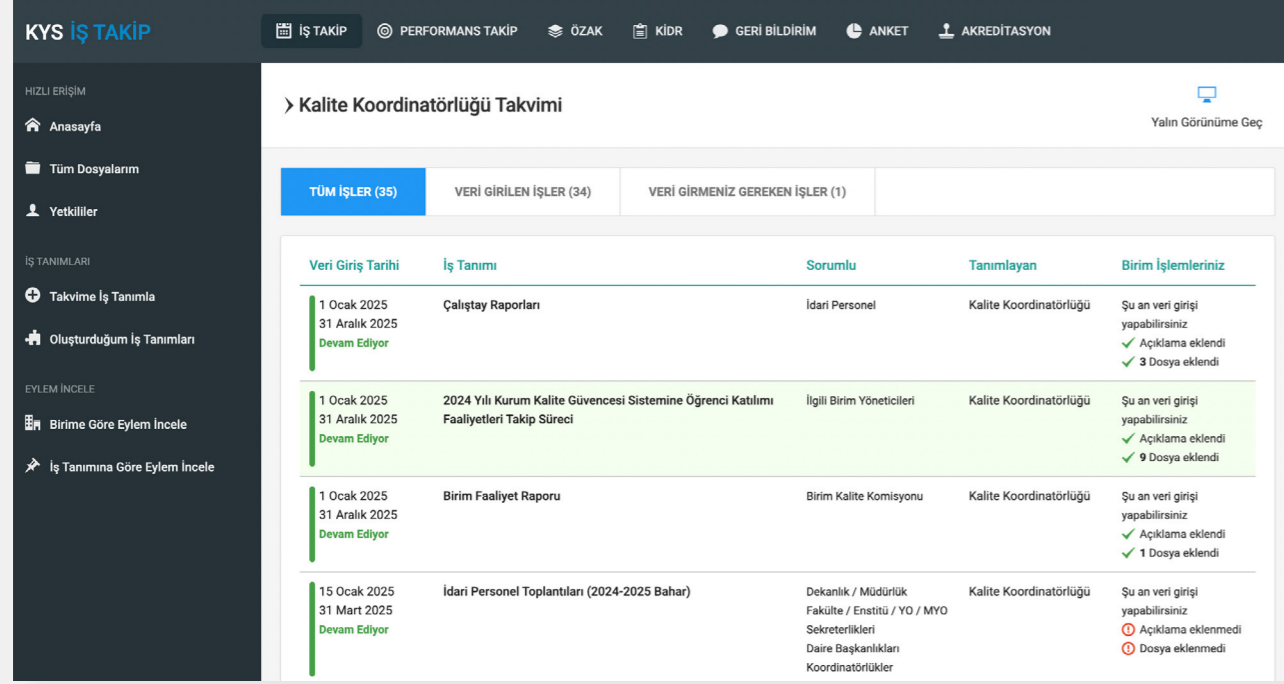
KYS İŞ TAKİP

İŞ TAKİP  PERFORMANS TAKİP  ÖZAK  KİDR  GERİ BİLDİRİM  ANKET  AKREDİTASYON

HIZLI ERİŞİM
Anasayfa
Tüm Dosyalarım
Yetkililer

İŞ TANIMLARI
Takvime İş Tanımla
Oluşturduğum İş Tanımları

EYLEM İNCELE
Birime Göre Eylem İncele
İş Tanımına Göre Eylem İncele

Kalite Koordinatörlüğü Takvimi

Yalın Görünüme Geç

TÜM İŞLER (35)  VERİ GİRİLEN İŞLER (34)  VERİ GİRMENİZ GEREKEN İŞLER (1)

| Veri Giriş Tarihi | İş Tanımı | Sorumlu | Tanımlayan | Birim İşlemleriniz |
|---|---|---|---|---|
| 1 Ocak 2025 31 Aralık 2025 Devam Ediyor | Çalıştay Raporları | İdari Personel | Kalite Koordinatörlüğü | Şu an veri girişi yapabilirsiniz Açıklama eklendi 3 Dosya eklendi |
| 1 Ocak 2025 31 Aralık 2025 Devam Ediyor | 2024 Yılı Kurum Kalite Güvencesi Sistemine Öğrenci Katılımı Faaliyetleri Takip Süreci | İlgili Birim Yöneticileri | Kalite Koordinatörlüğü | Şu an veri girişi yapabilirsiniz Açıklama eklendi 9 Dosya eklendi |
| 1 Ocak 2025 31 Aralık 2025 Devam Ediyor | Birim Faaliyet Raporu | Birim Kalite Komisyonu | Kalite Koordinatörlüğü | Şu an veri girişi yapabilirsiniz Açıklama eklendi 1 Dosya eklendi |
| 15 Ocak 2025 31 Mart 2025 Devam Ediyor | İdari Personel Toplantıları (2024-2025 Bahar) | Dekanlık / Müdürlük Fakülte / Enstitü / YO / MYO Sekreterlikleri Daire Başkanlıkları Koordinatörlükler | Kalite Koordinatörlüğü | Şu an veri girişi yapabilirsiniz Açıklama eklenmedi Dosya eklenmedi |